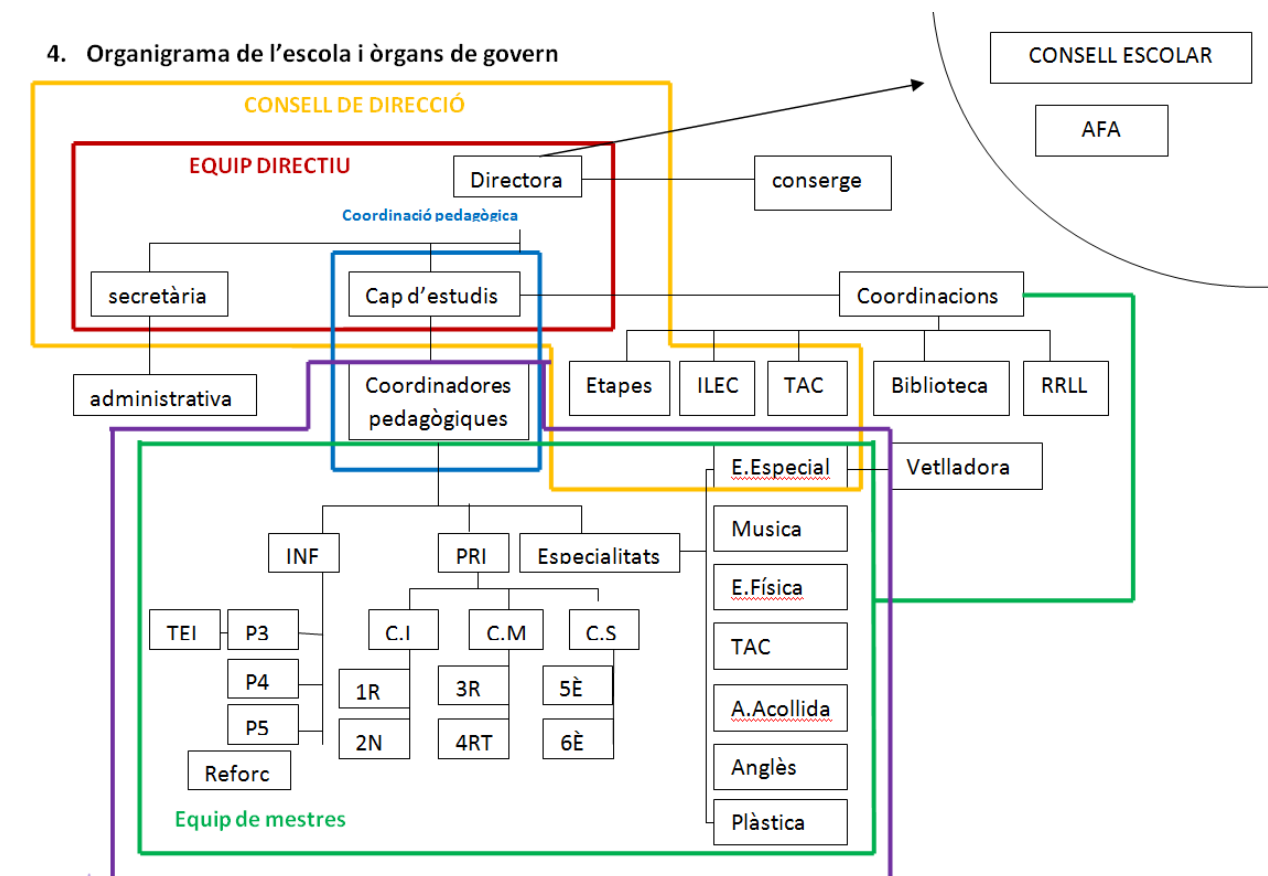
4. Organigrama de l'escola i òrgans de govern

CONSELL ESCOLAR

AFA

CONSELL DE DIRECCIÓ

EQUIP DIRECTIU

Directora

conserge

Coordinació pedagògica

secretària

Cap d'estudis

Coordinacions

administrativa

Coordinadores pedagògiques

Etapes

ILEC

TAC

Biblioteca

RRLL

E.Especial

Vetlladora

Musica

INF

PRI

Especialitats

E.Física

TEI

P3

C.I

C.M

C.S

TAC

P4

1R

3R

5È

P5

A.Acollida

2N

4RT

6È

Reforc

Anglès

Equip de mestres

Plàstica